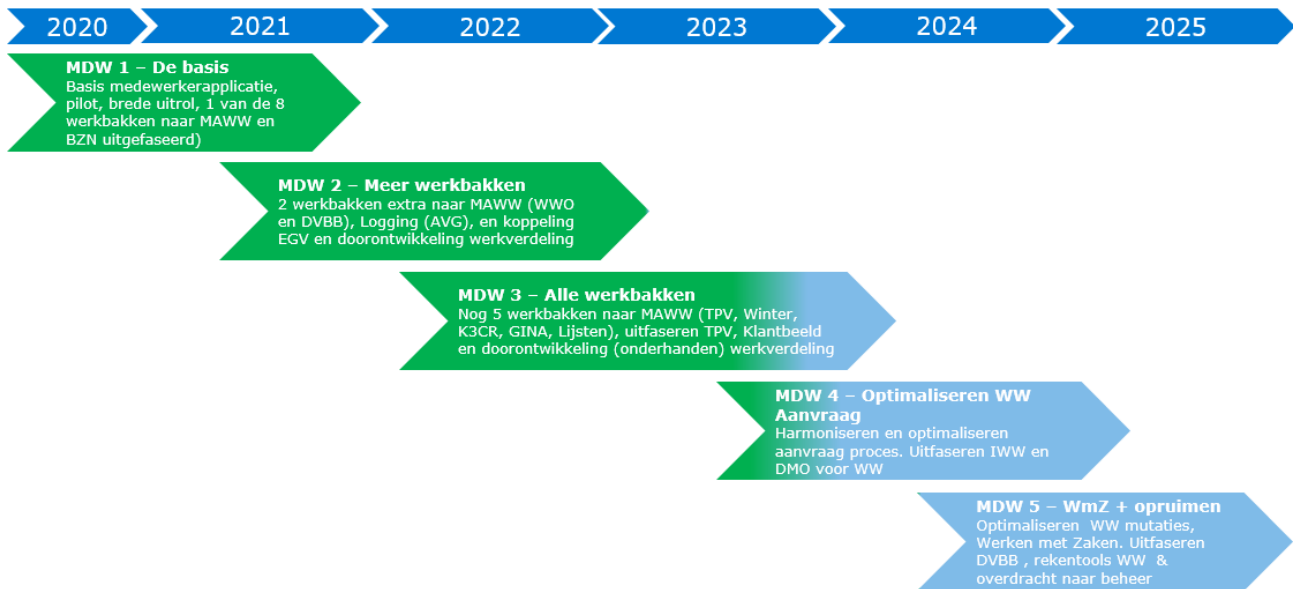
2020 2021 2022 2023 2024 2025

**MDW 1 – De basis**
Basis medewerkerapplicatie, pilot, brede uitrol, 1 van de 8 werkbakken naar MAWW en BZN uitgefaseerd)

**MDW 2 – Meer werkbakken**
2 werkbakken extra naar MAWW (WWO en DVBB), Logging (AVG), en koppeling EGV en doorontwikkeling werkverdeling

**MDW 3 – Alle werkbakken**
Nog 5 werkbakken naar MAWW (TPV, Winter, K3CR, GINA, Lijsten), uitfaseren TPV, Klantbeeld en doorontwikkeling (onderhanden) werkverdeling

**MDW 4 – Optimaliseren WW Aanvraag**
Harmoniseren en optimaliseren aanvraag proces. Uitfaseren IWW en DMO voor WW

**MDW 5 – WmZ + opruimen**
Optimaliseren WW mutaties, Werken met Zaken. Uitfaseren DVBB , rekentools WW & overdracht naar beheer